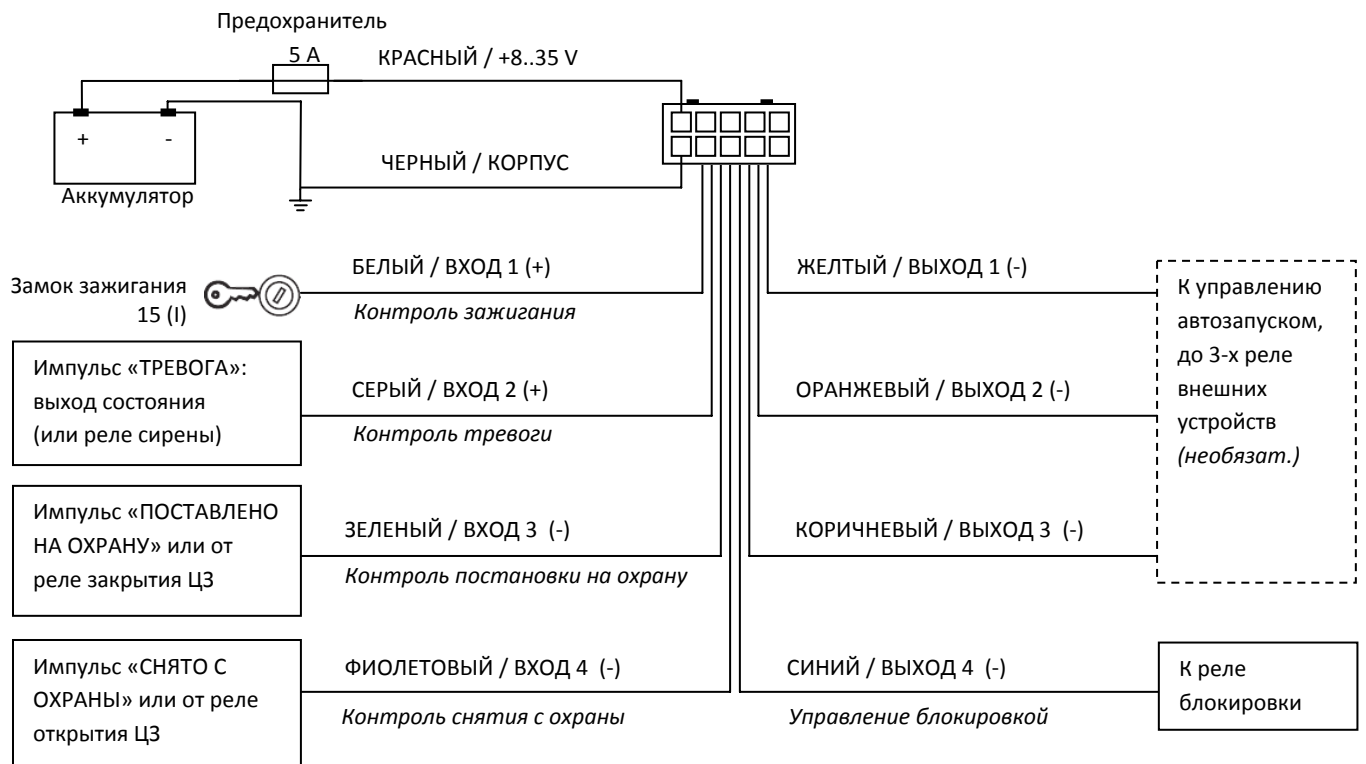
Предохранитель

5 A

КРАСНЫЙ / +8..35 V

+ -

Аккумулятор

ЧЕРНЫЙ / КОРПУС

Замок зажигания 15 (I)

БЕЛЫЙ / ВХОД 1 (+)

*Контроль зажигания*

ЖЕЛТЫЙ / ВЫХОД 1 (-)

К управлению автозапуском, до 3-х реле внешних устройств *(необязат.)*

Импульс «ТРЕВОГА»: выход состояния (или реле сирены)

СЕРЫЙ / ВХОД 2 (+)

*Контроль тревоги*

ОРАНЖЕВЫЙ / ВЫХОД 2 (-)

Импульс «ПОСТАВЛЕНО НА ОХРАНУ» или от реле закрытия ЦЗ

ЗЕЛЕНЫЙ / ВХОД 3 (-)

*Контроль постановки на охрану*

КОРИЧНЕВЫЙ / ВЫХОД 3 (-)

Импульс «СНЯТО С ОХРАНЫ» или от реле открытия ЦЗ

ФИОЛЕТОВЫЙ / ВХОД 4 (-)

*Контроль снятия с охраны*

СИНИЙ / ВЫХОД 4 (-)

*Управление блокировкой*

К реле блокировки